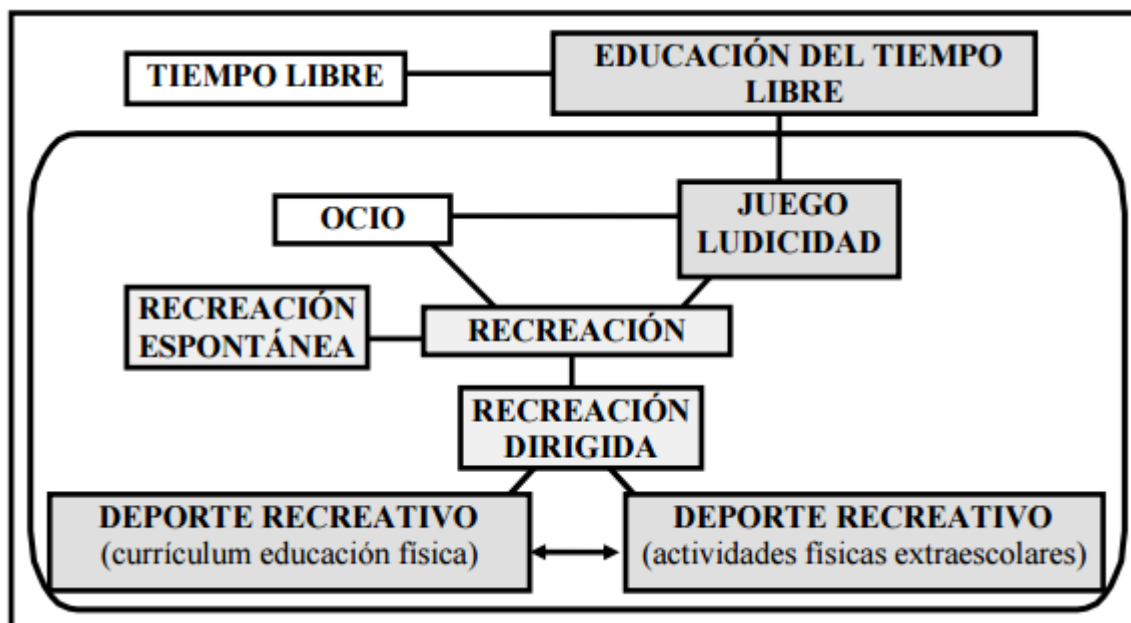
TIEMPO LIBRE

EDUCACIÓN DEL TIEMPO LIBRE

OCIO

JUEGO LUDICIDAD

RECREACIÓN ESPONTÁNEA

RECREACIÓN

RECREACIÓN DIRIGIDA

DEPORTE RECREATIVO (currículum educación física)

DEPORTE RECREATIVO (actividades físicas extraescolares)